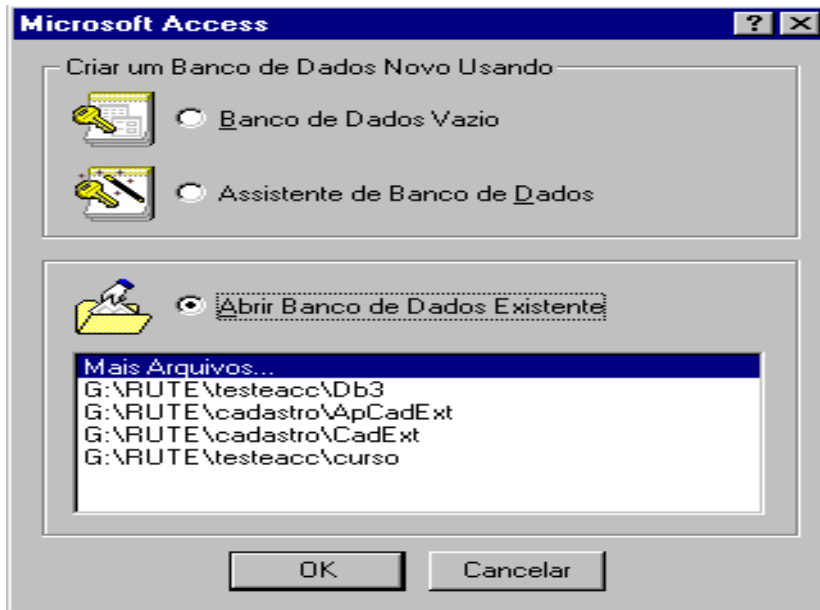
Microsoft Access

?

Criar um Banco de Dados Novo Usando

Banco de Dados Vazio

Assistente de Banco de Dados

Abrir Banco de Dados Existente

Mais Arquivos...
G:\RUTE\testeacc\Db3
G:\RUTE\cadastro\ApCadExt
G:\RUTE\cadastro\CadExt
G:\RUTE\testeacc\curso

OK

Cancelar